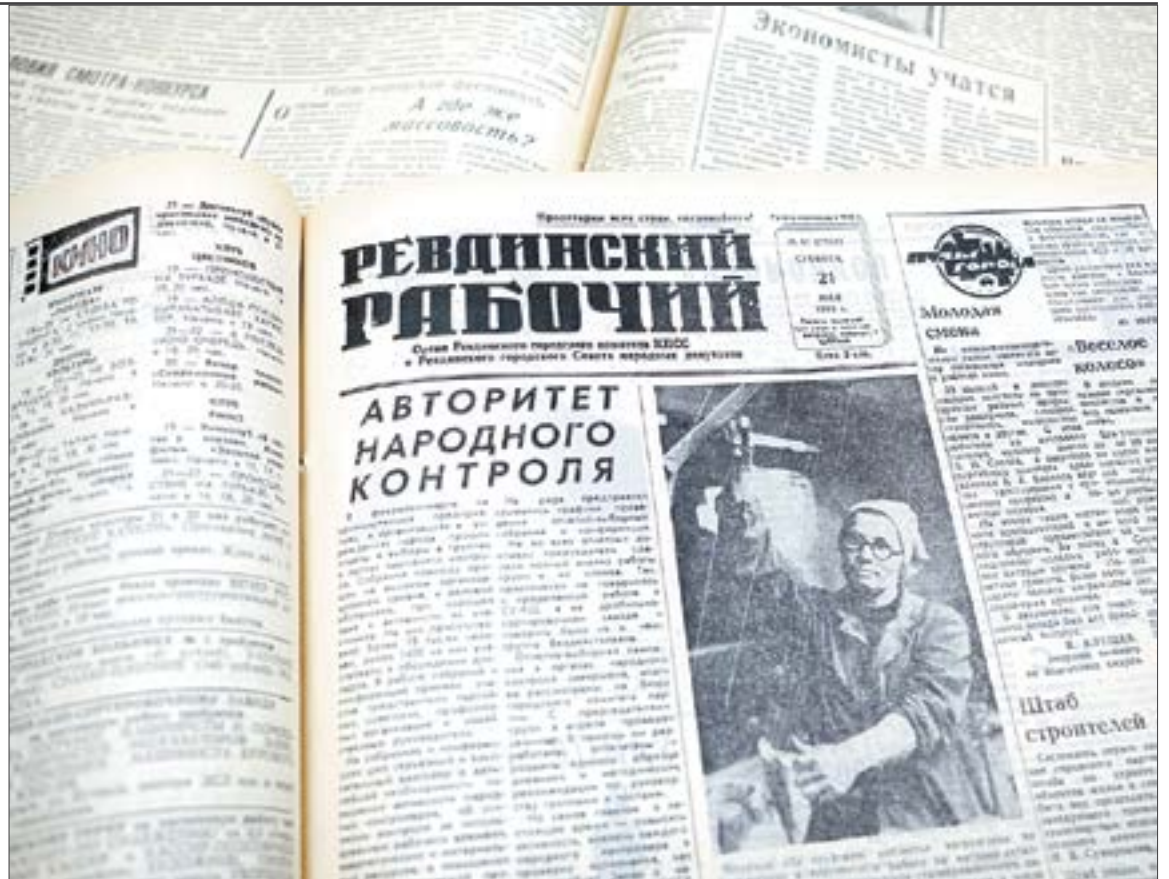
Экономисты учатся

А где же массовость?

КИНО

Пролетарии всех стран, соединяйтесь!

РЕВДИНСКИЙ РАБОЧИЙ

Суббота
21
июля

Орган Ревдинского городского комитета КПСС и Ревдинского городского Совета народных депутатов

Цена 2 коп.

Молодая смена

«Веселое колесо»

АВТОРИТЕТ НАРОДНОГО КОНТРОЛЯ

Штаб строителей